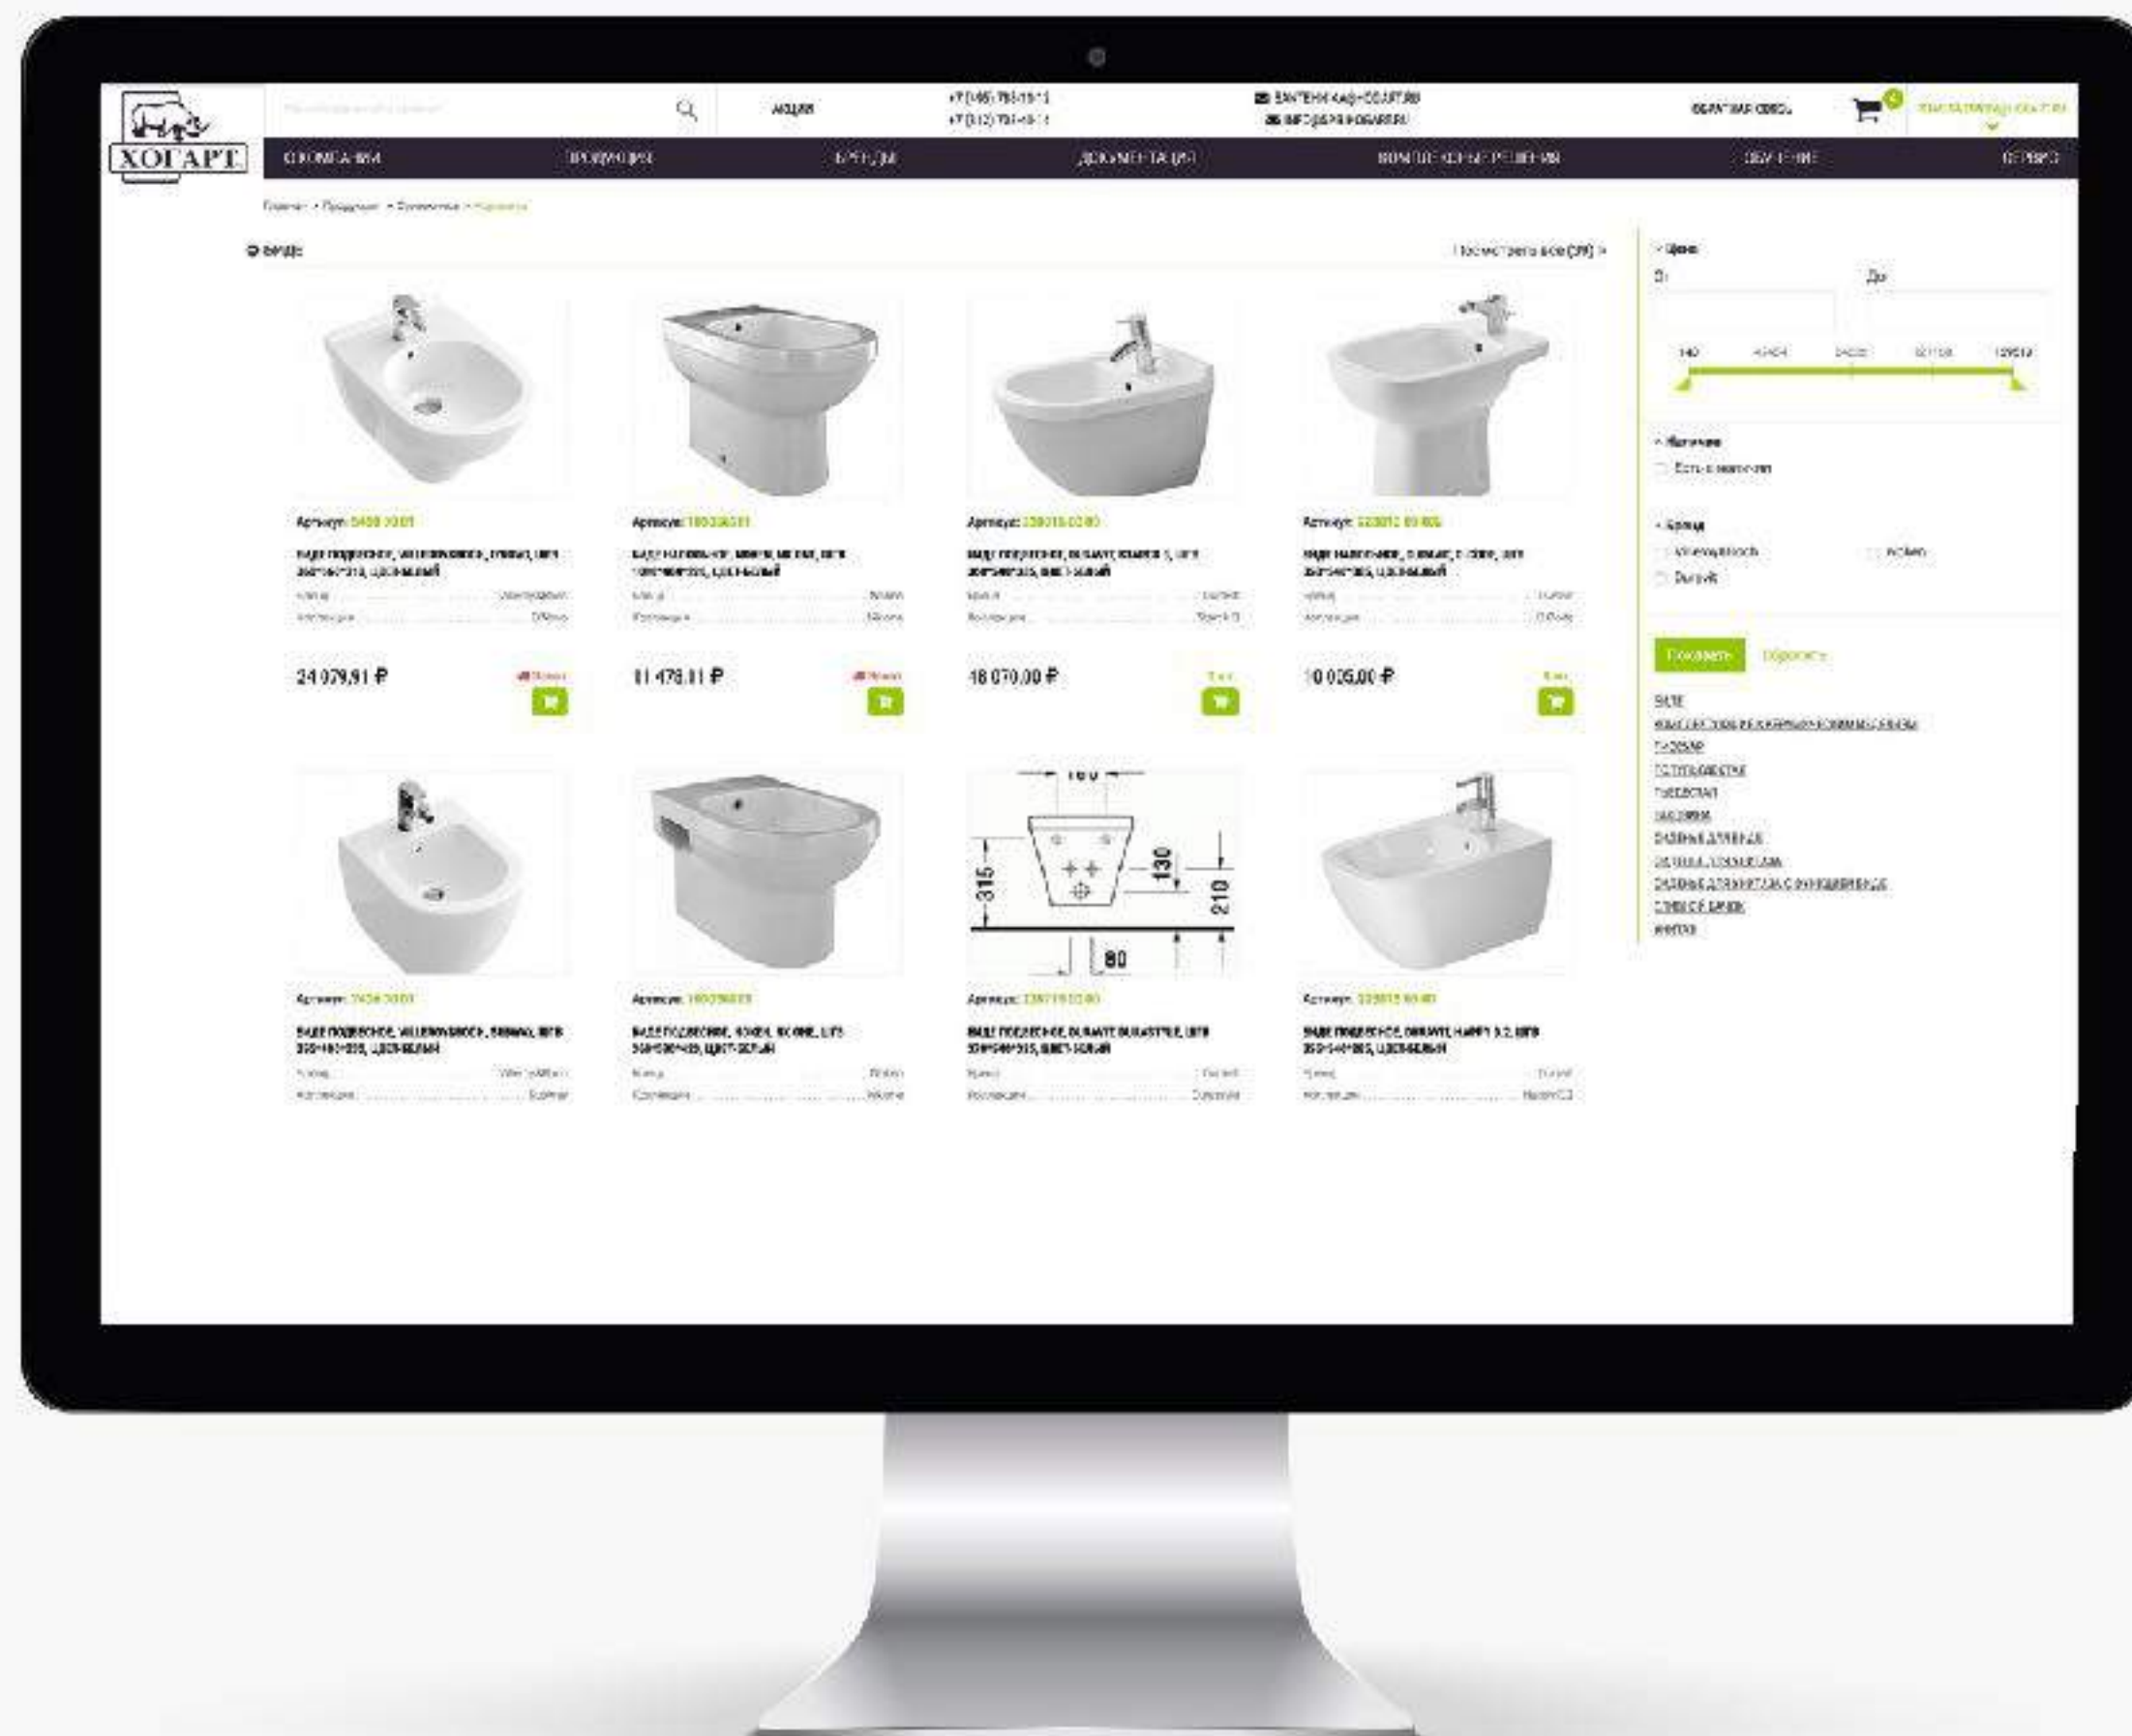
ХОГАРТ

АКЦИИ

+7 (495) 788-19-13
+7 (812) 704-49-11

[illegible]
INFO@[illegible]

ОБРАТНАЯ СВЯЗЬ

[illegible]

О КОМПАНИИ ПРОДУКЦИЯ БРЕНДЫ ДОКУМЕНТАЦИЯ КОМПЛЕКСНЫЕ РЕШЕНИЯ ОБУЧЕНИЕ СЕРВИС

Главная › Продукция › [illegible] › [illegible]

Биде

Посмотреть все (29) ›

Цена
От До
140 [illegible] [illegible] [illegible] 129510

Наличие
Есть в наличии

Бренд
Villeroy&Boch
Duravit
Roca

Показать Сбросить

Артикул: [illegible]
БИДЕ ПОДВЕСНОЕ, VILLEROY&BOCH, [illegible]
24 079,91 ₽

Артикул: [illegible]
БИДЕ НАПОЛЬНОЕ, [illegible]
11 476,11 ₽

Артикул: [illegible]
БИДЕ ПОДВЕСНОЕ, DURAVIT, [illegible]
18 070,00 ₽

Артикул: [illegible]
БИДЕ НАПОЛЬНОЕ, DURAVIT, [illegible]
10 005,00 ₽

160
315
130
210
80

Артикул: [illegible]
БИДЕ ПОДВЕСНОЕ, VILLEROY&BOCH, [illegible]

Артикул: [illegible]
БИДЕ ПОДВЕСНОЕ, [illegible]

Артикул: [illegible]
БИДЕ ПОДВЕСНОЕ, DURAVIT DURASTYLE, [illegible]

Артикул: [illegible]
БИДЕ ПОДВЕСНОЕ, DURAVIT, HAPPY D.2, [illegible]